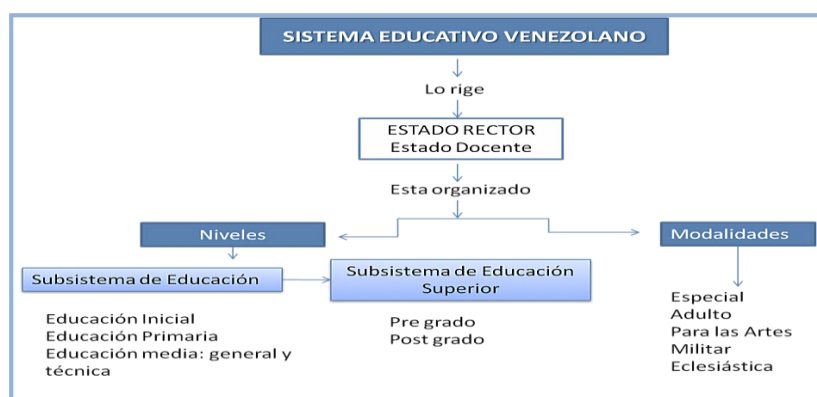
SISTEMA EDUCATIVO VENEZOLANO

Lo rige

ESTADO RECTOR
Estado Docente

Esta organizado

Niveles

Modalidades

Subsistema de Educación

Subsistema de Educación Superior

Educación Inicial
Educación Primaria
Educación media: general y técnica

Pre grado
Post grado

Especial
Adulto
Para las Artes
Militar
Eclesiástica